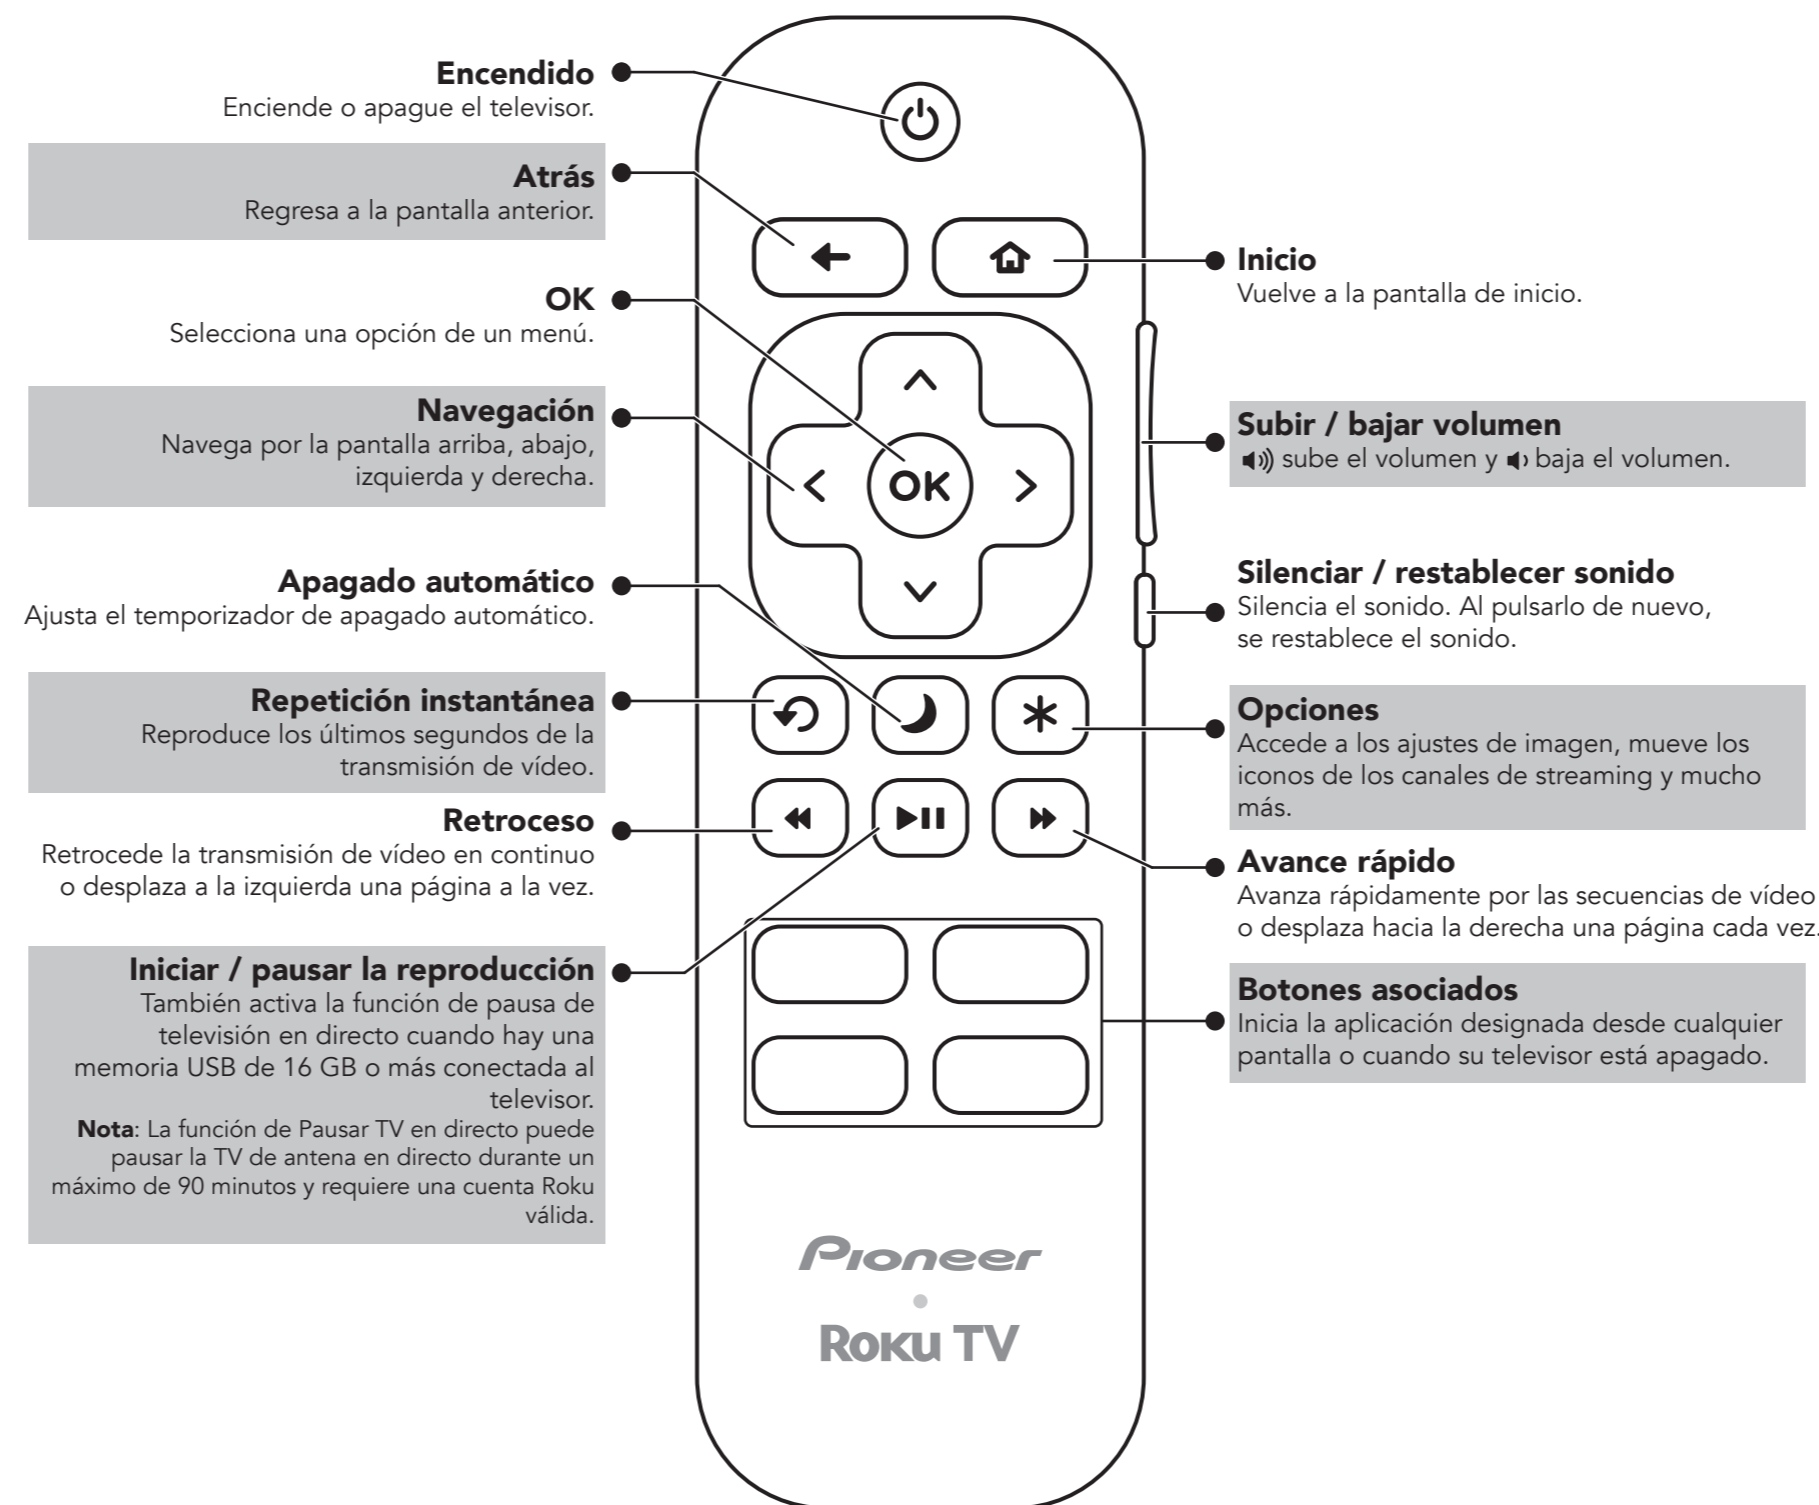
Encendido
Enciende o apague el televisor.

Atrás
Regresa a la pantalla anterior.

OK
Selecciona una opción de un menú.

Navegación
Navega por la pantalla arriba, abajo, izquierda y derecha.

Apagado automático
Ajusta el temporizador de apagado automático.

Repetición instantánea
Reproduce los últimos segundos de la transmisión de vídeo.

Retroceso
Retrocede la transmisión de vídeo en continuo o desplaza a la izquierda una página a la vez.

Iniciar / pausar la reproducción
También activa la función de pausa de televisión en directo cuando hay una memoria USB de 16 GB o más conectada al televisor.
Nota: La función de Pausar TV en directo puede pausar la TV de antena en directo durante un máximo de 90 minutos y requiere una cuenta Roku válida.

OK

Inicio
Vuelve a la pantalla de inicio.

Subir / bajar volumen
🔊 sube el volumen y 🔉 baja el volumen.

Silenciar / restablecer sonido
Silencia el sonido. Al pulsarlo de nuevo, se restablece el sonido.

Opciones
Accede a los ajustes de imagen, mueve los iconos de los canales de streaming y mucho más.

Avance rápido
Avanza rápidamente por las secuencias de vídeo o desplaza hacia la derecha una página cada vez.

Botones asociados
Inicia la aplicación designada desde cualquier pantalla o cuando su televisor está apagado.

Pioneer
Roku TV